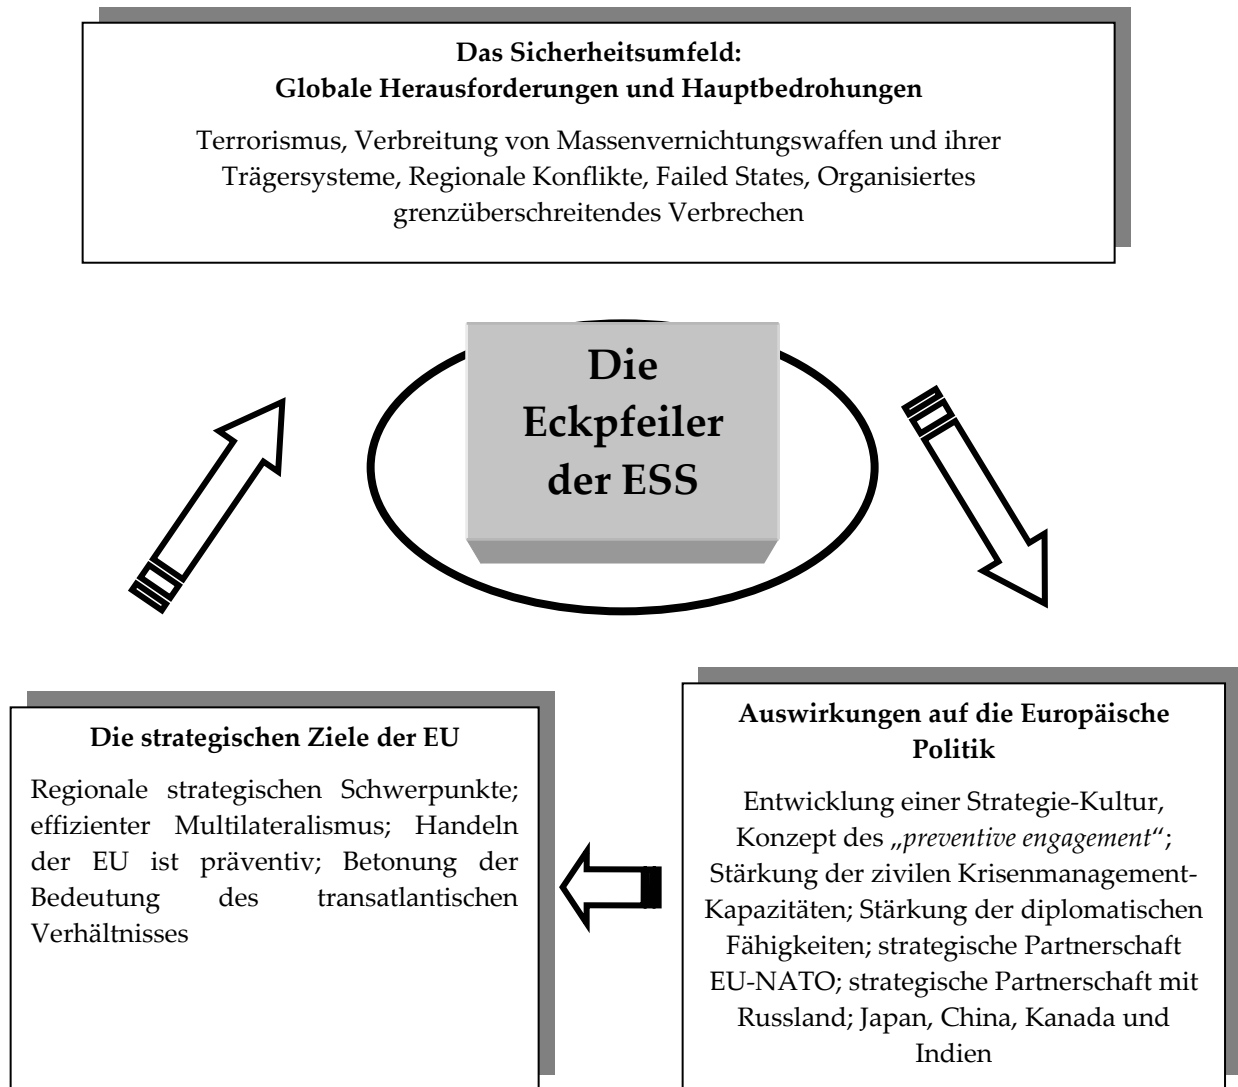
**Das Sicherheitsumfeld:
Globale Herausforderungen und Hauptbedrohungen**

Terrorismus, Verbreitung von Massenvernichtungswaffen und ihrer Trägersysteme, Regionale Konflikte, Failed States, Organisiertes grenzüberschreitendes Verbrechen

**Die Eckpfeiler der ESS**

**Die strategischen Ziele der EU**

Regionale strategischen Schwerpunkte; effizienter Multilateralismus; Handeln der EU ist präventiv; Betonung der Bedeutung des transatlantischen Verhältnisses

**Auswirkungen auf die Europäische Politik**

Entwicklung einer Strategie-Kultur, Konzept des „*preventive engagement*“; Stärkung der zivilen Krisenmanagement-Kapazitäten; Stärkung der diplomatischen Fähigkeiten; strategische Partnerschaft EU-NATO; strategische Partnerschaft mit Russland; Japan, China, Kanada und Indien